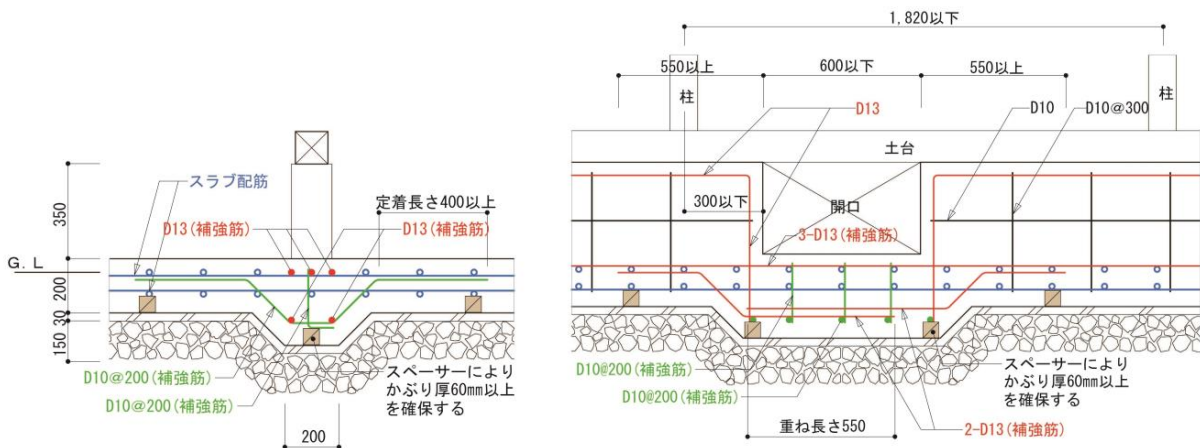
スラブ配筋
定着長さ400以上
D13（補強筋）
D13（補強筋）
350
G.L
200
30
150
D10@200（補強筋）
D10@200（補強筋）
スペーサーにより
かぶり厚60mm以上
を確保する
200

1,820以下
550以上
600以下
550以上
柱
柱
D13
D10
D10@300
土台
300以下
開口
3-D13（補強筋）
D10@200（補強筋）
D10@200（補強筋）
スペーサーにより
かぶり厚60mm以上
を確保する
重ね長さ550
2-D13（補強筋）